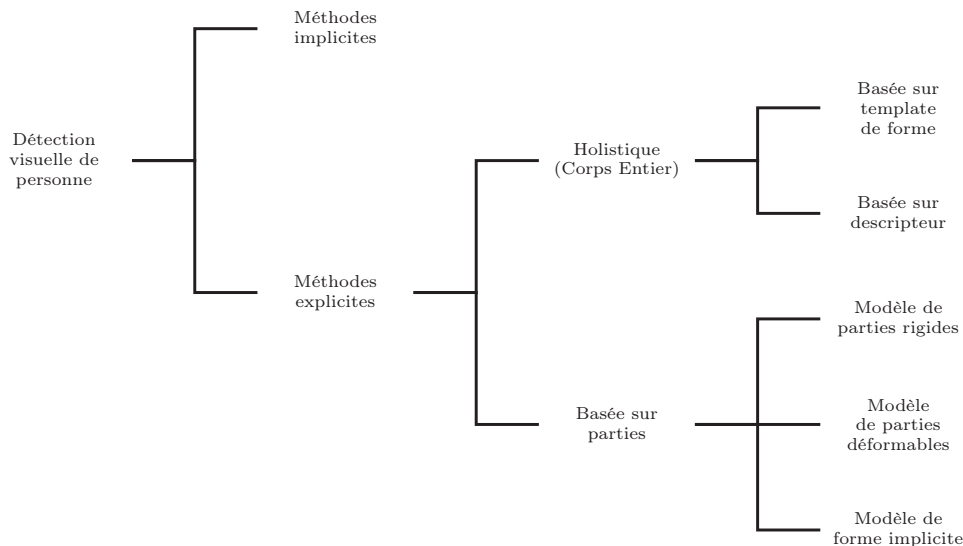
Détection visuelle de personne

Méthodes implicites

Méthodes explicites

Holistique (Corps Entier)

Basée sur template de forme

Basée sur descripteur

Basée sur parties

Modèle de parties rigides

Modèle de parties déformables

Modèle de forme implicite